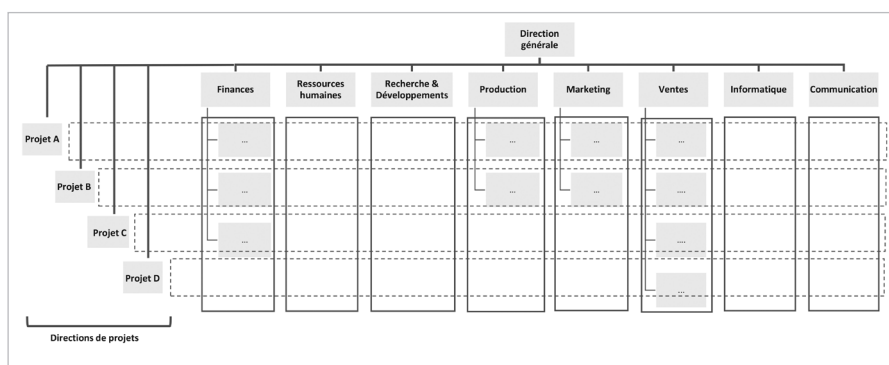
Direction générale

Finances

Ressources humaines

Recherche & Développements

Production

Marketing

Ventes

Informatique

Communication

Projet A

Projet B

Projet C

Projet D

...

...

...

...

...

...

...

...

....

....

...

Directions de projets